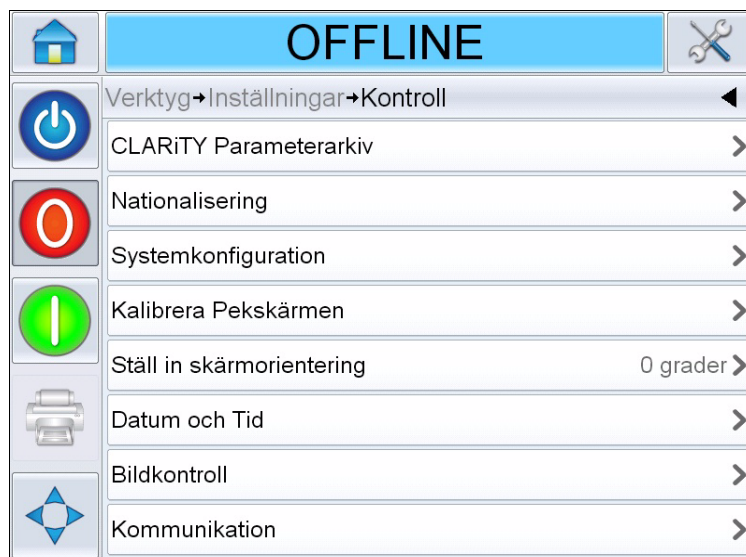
OFFLINE

Verktyg→Inställningar→Kontroll

CLARiTY Parameterarkiv

Nationalisering

Systemkonfiguration

Kalibrera Pekskärmen

Ställ in skärmorientering 0 grader

Datum och Tid

Bildkontroll

Kommunikation